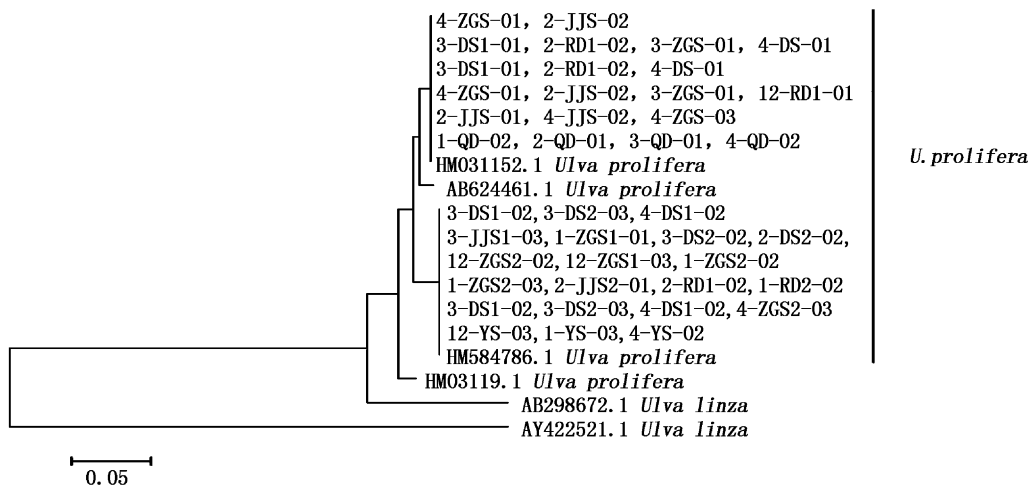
4-ZGS-01，2-JJS-02
3-DS1-01，2-RD1-02，3-ZGS-01，4-DS-01
3-DS1-01，2-RD1-02，4-DS-01
4-ZGS-01，2-JJS-02，3-ZGS-01，12-RD1-01
2-JJS-01，4-JJS-02，4-ZGS-03
1-QD-02，2-QD-01，3-QD-01，4-QD-02
HM031152.1 *Ulva prolifera*
AB624461.1 *Ulva prolifera*
3-DS1-02，3-DS2-03，4-DS1-02
3-JJS1-03，1-ZGS1-01，3-DS2-02，2-DS2-02，
12-ZGS2-02，12-ZGS1-03，1-ZGS2-02
1-ZGS2-03，2-JJS2-01，2-RD1-02，1-RD2-02
3-DS1-02，3-DS2-03，4-DS1-02，4-ZGS2-03
12-YS-03，1-YS-03，4-YS-02
HM584786.1 *Ulva prolifera*
HM03119.1 *Ulva prolifera*
AB298672.1 *Ulva linza*
AY422521.1 *Ulva linza*
*U. prolifera*
0.05